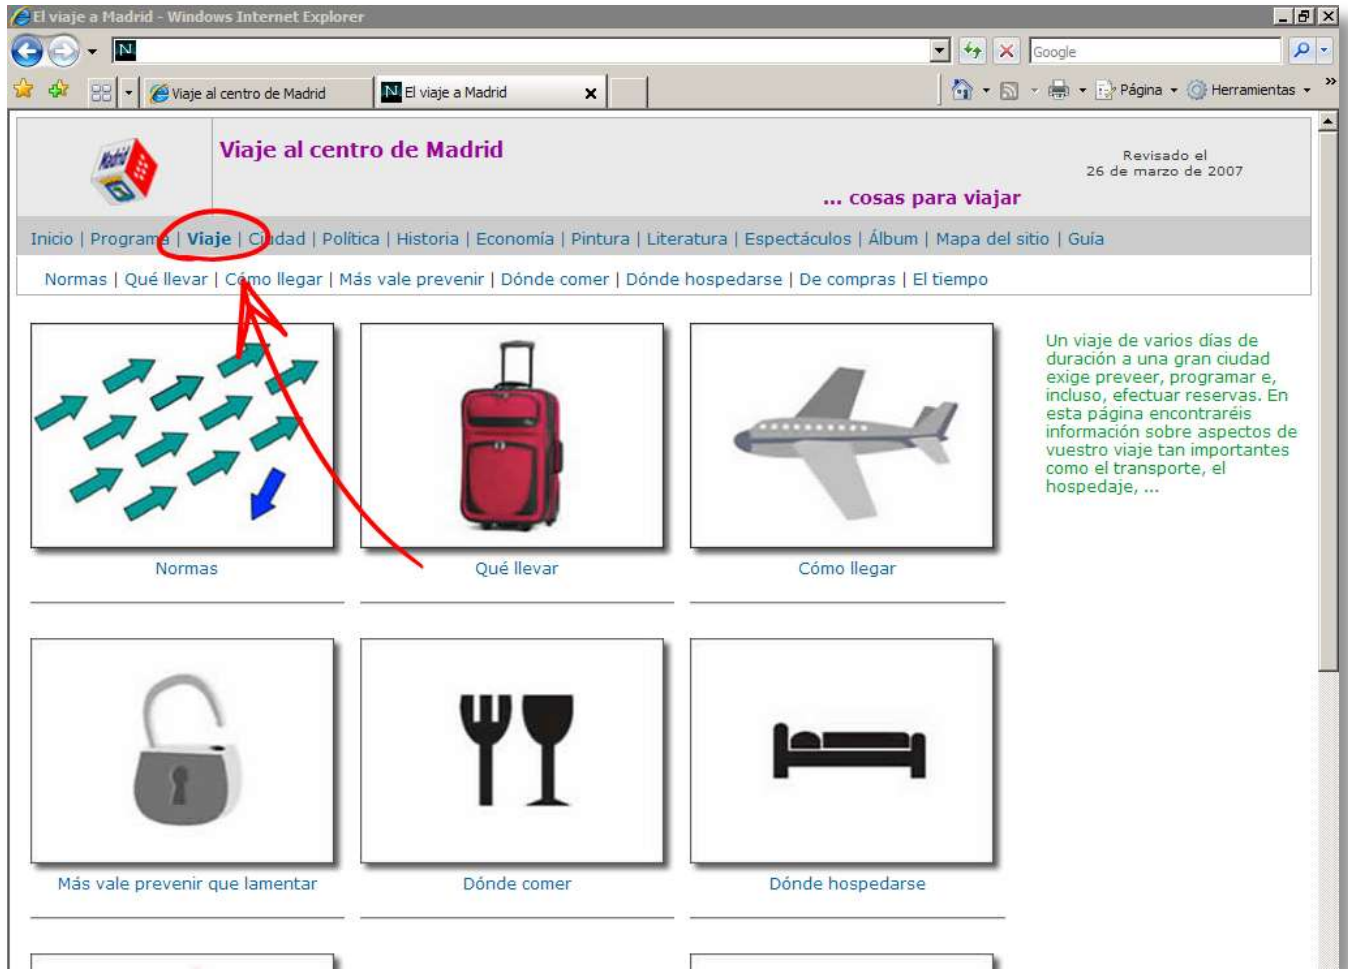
El viaje a Madrid - Windows Internet Explorer

Google

Viaje al centro de Madrid | El viaje a Madrid

Página · Herramientas

Viaje al centro de Madrid

Revisado el
26 de marzo de 2007

... cosas para viajar

Inicio | Programa | Viaje | Ciudad | Política | Historia | Economía | Pintura | Literatura | Espectáculos | Álbum | Mapa del sitio | Guía

Normas | Qué llevar | Cómo llegar | Más vale prevenir | Dónde comer | Dónde hospedarse | De compras | El tiempo

Normas

Qué llevar

Cómo llegar

Un viaje de varios días de duración a una gran ciudad exige preveer, programar e, incluso, efectuar reservas. En esta página encontraréis información sobre aspectos de vuestro viaje tan importantes como el transporte, el hospedaje, ...

Más vale prevenir que lamentar

Dónde comer

Dónde hospedarse